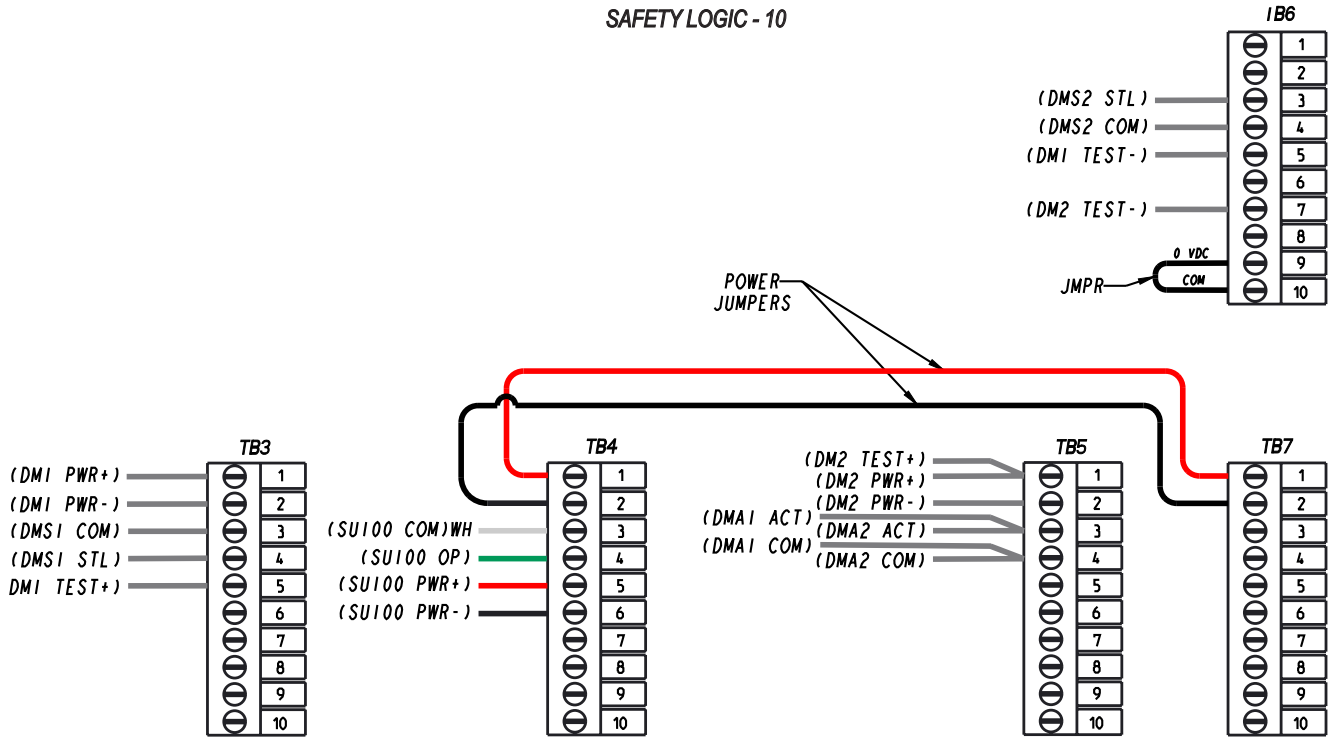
SAFETY LOGIC - 10

IB6
1
2
(DMS2 STL) 3
(DMS2 COM) 4
(DM1 TEST-) 5
6
(DM2 TEST-) 7
8
0 VDC 9
COM 10
JMPR

POWER JUMPERS

TB3
(DM1 PWR+) 1
(DM1 PWR-) 2
(DMS1 COM) 3
(DMS1 STL) 4
DM1 TEST+) 5
6
7
8
9
10

TB4
1
2
(SU100 COM)WH 3
(SU100 OP) 4
(SU100 PWR+) 5
(SU100 PWR-) 6
7
8
9
10

TB5
(DM2 TEST+)
(DM2 PWR+) 1
(DM2 PWR-) 2
(DMA1 ACT)
(DMA2 ACT) 3
(DMA1 COM)
(DMA2 COM) 4
5
6
7
8
9
10

TB7
1
2
3
4
5
6
7
8
9
10